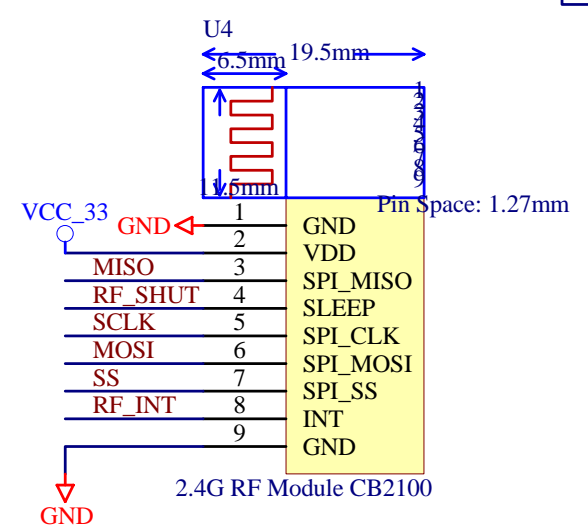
U4
6.5mm
19.5mm
1
2
3
4
5
6
7
8
9
11.5mm
Pin Space: 1.27mm
VCC_33
GND
1
2
3
4
5
6
7
8
9
GND
VDD
SPI_MISO
SLEEP
SPI_CLK
SPI_MOSI
SPI_SS
INT
GND
MISO
RF_SHUT
SCLK
MOSI
SS
RF_INT
2.4G RF Module CB2100
GND